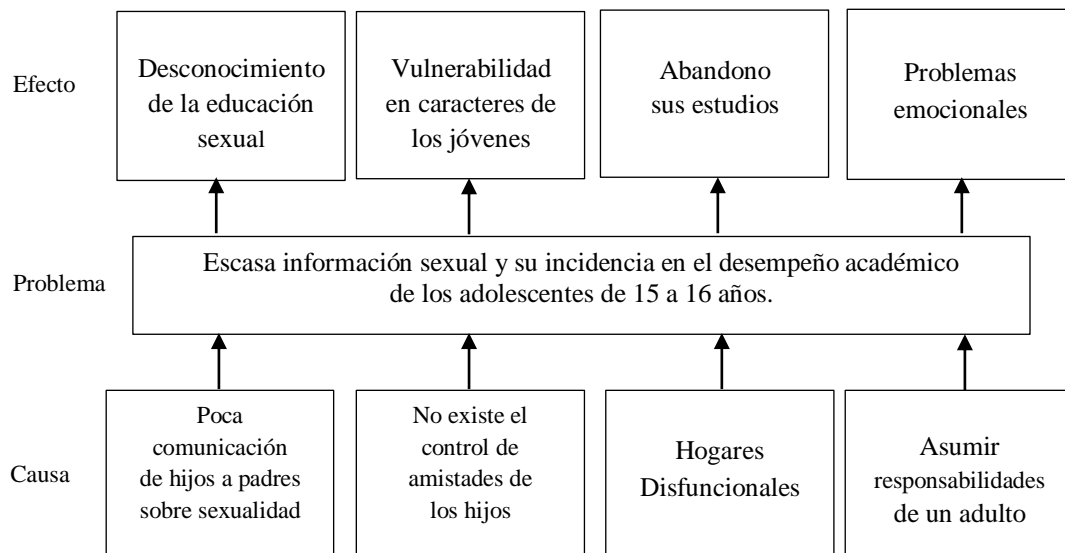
Efecto

Desconocimiento de la educación sexual

Vulnerabilidad en caracteres de los jóvenes

Abandono sus estudios

Problemas emocionales

Problema

Escasa información sexual y su incidencia en el desempeño académico de los adolescentes de 15 a 16 años.

Causa

Poca comunicación de hijos a padres sobre sexualidad

No existe el control de amistades de los hijos

Hogares Disfuncionales

Asumir responsabilidades de un adulto